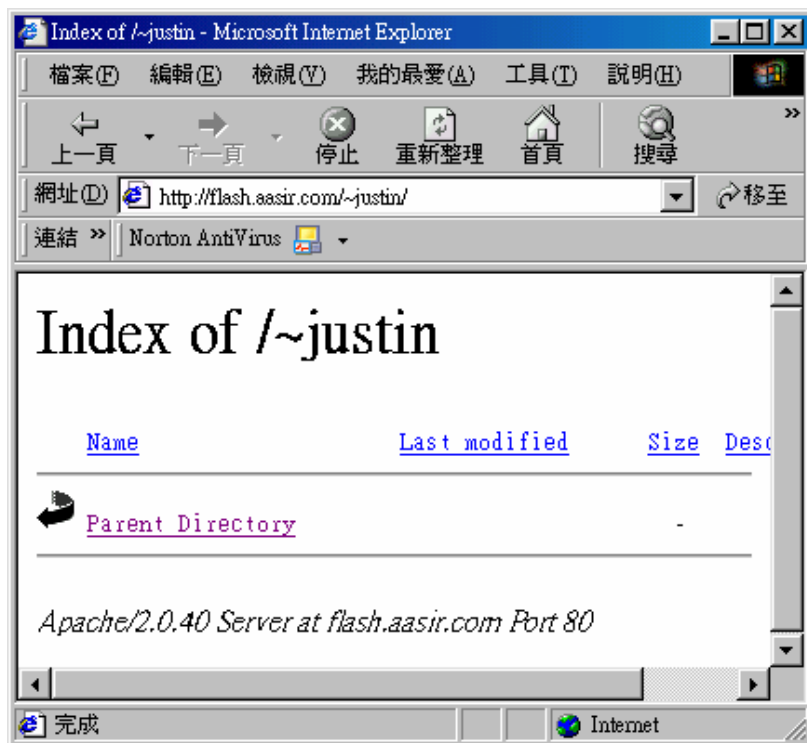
Index of /~justin - Microsoft Internet Explorer

檔案(F) 編輯(E) 檢視(V) 我的最愛(A) 工具(T) 說明(H)

上一頁 下一頁 停止 重新整理 首頁 搜尋

網址(D) http://flash.aasir.com/~justin/ 移至

連結 » Norton AntiVirus

Index of /~justin

| Name | Last modified | Size | Desc |
|---|---|---|---|
| Parent Directory | | - | |

Apache/2.0.40 Server at flash.aasir.com Port 80

完成 Internet